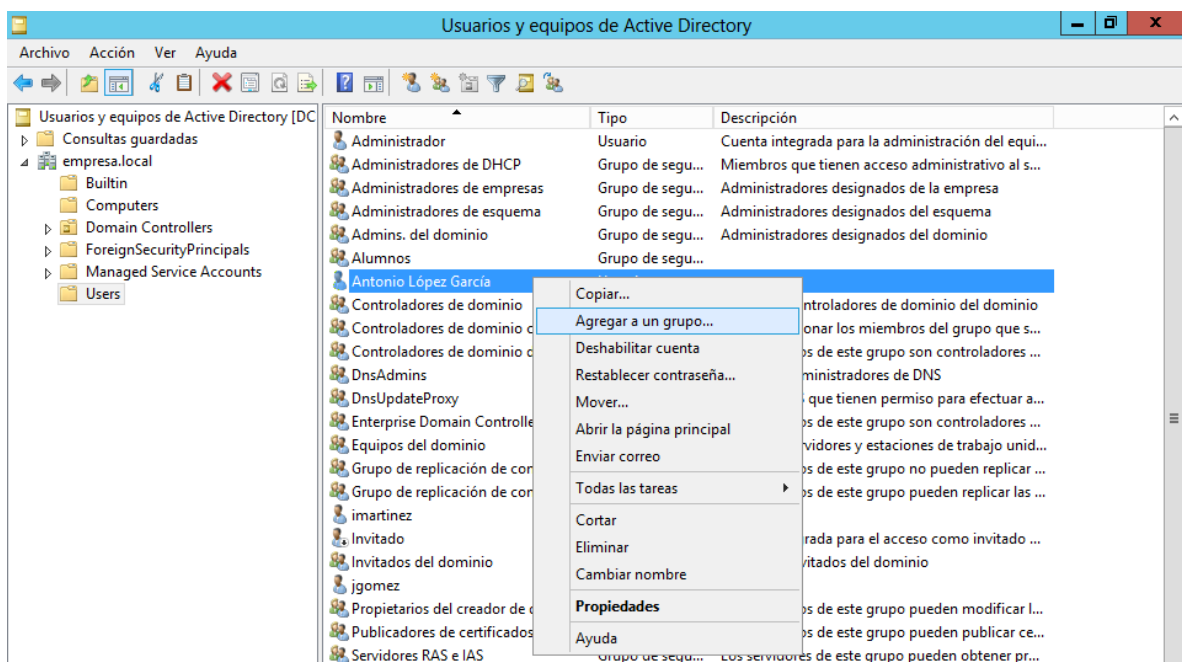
Usuarios y equipos de Active Directory

Archivo Acción Ver Ayuda

Usuarios y equipos de Active Directory [DC
Consultas guardadas
empresa.local
Builtin
Computers
Domain Controllers
ForeignSecurityPrincipals
Managed Service Accounts
Users

| Nombre | Tipo | Descripción |
|---|---|---|
| Administrador | Usuario | Cuenta integrada para la administración del equi... |
| Administradores de DHCP | Grupo de segu... | Miembros que tienen acceso administrativo al s... |
| Administradores de empresas | Grupo de segu... | Administradores designados de la empresa |
| Administradores de esquema | Grupo de segu... | Administradores designados del esquema |
| Admins. del dominio | Grupo de segu... | Administradores designados del dominio |
| Alumnos | Grupo de segu... | |
| Antonio López García | | |
| Controladores de dominio | | ntroladores de dominio del dominio |
| Controladores de dominio c | | onar los miembros del grupo que s... |
| Controladores de dominio c | | os de este grupo son controladores ... |
| DnsAdmins | | ministradores de DNS |
| DnsUpdateProxy | | que tienen permiso para efectuar a... |
| Enterprise Domain Controlle | | os de este grupo son controladores ... |
| Equipos del dominio | | rvidores y estaciones de trabajo unid... |
| Grupo de replicación de con | | os de este grupo no pueden replicar ... |
| Grupo de replicación de con | | os de este grupo pueden replicar las ... |
| imartinez | | |
| Invitado | | grada para el acceso como invitado ... |
| Invitados del dominio | | vitados del dominio |
| jgomez | | |
| Propietarios del creador de c | | os de este grupo pueden modificar l... |
| Publicadores de certificados | | os de este grupo pueden publicar ce... |
| Servidores RAS e IAS | Grupo de segu... | Los servidores de este grupo pueden obtener pr... |

Copiar...
Agregar a un grupo...
Deshabilitar cuenta
Restablecer contraseña...
Mover...
Abrir la página principal
Enviar correo
Todas las tareas
Cortar
Eliminar
Cambiar nombre
Propiedades
Ayuda